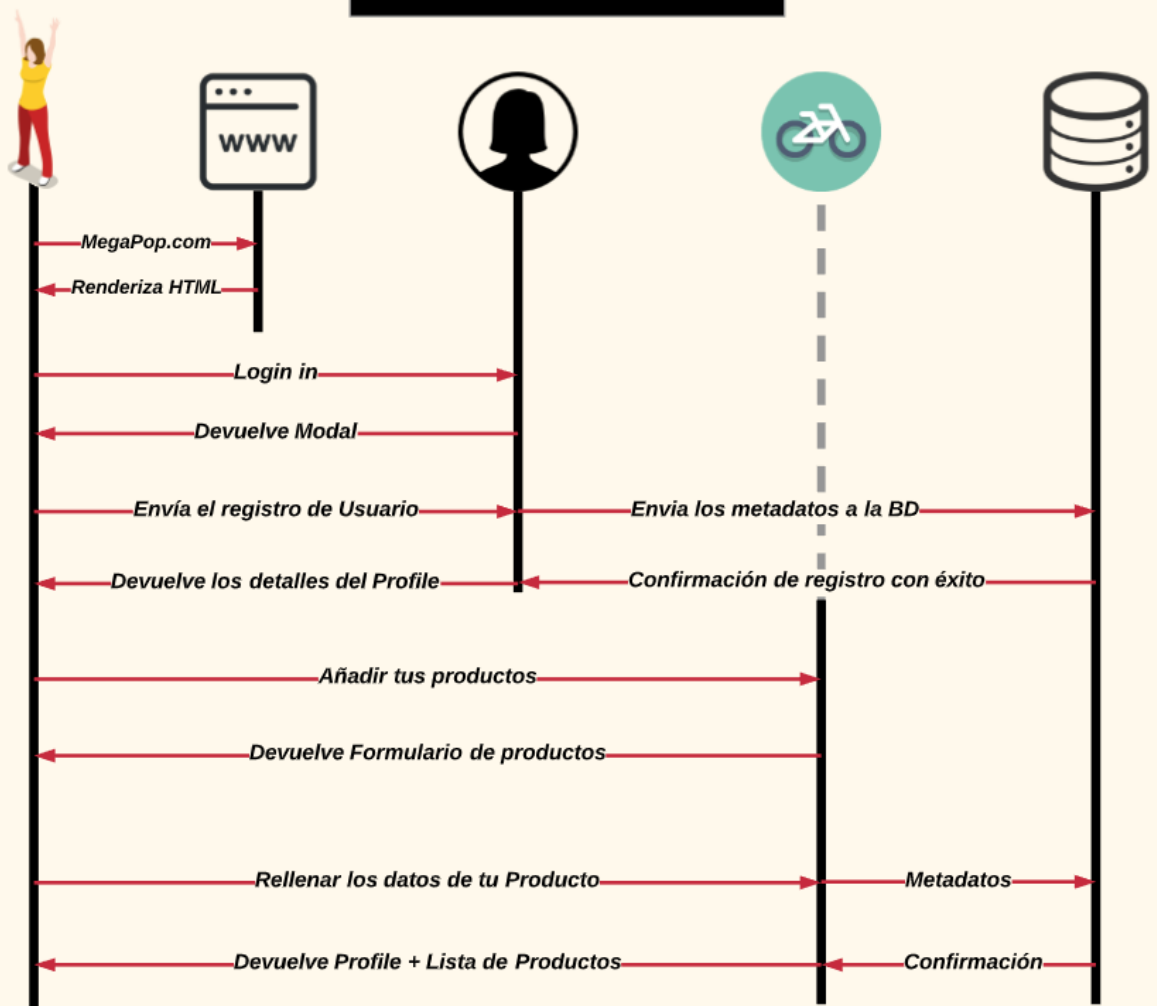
www

MegaPop.com

Renderiza HTML

Login in

Devuelve Modal

Envía el registro de Usuario

Envia los metadatos a la BD

Devuelve los detalles del Profile

Confirmación de registro con éxito

Añadir tus productos

Devuelve Formulario de productos

Rellenar los datos de tu Producto

Metadatos

Devuelve Profile + Lista de Productos

Confirmación